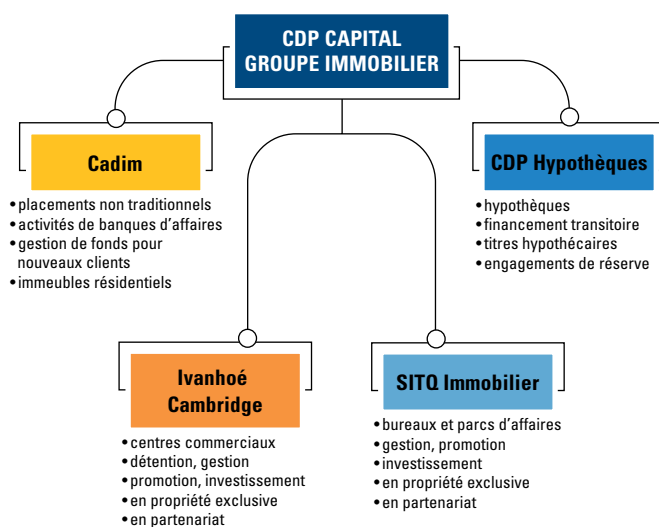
CDP CAPITAL
GROUPE IMMOBILIER

Cadim

• placements non traditionnels
• activités de banques d'affaires
• gestion de fonds pour nouveaux clients
• immeubles résidentiels

CDP Hypothèques

• hypothèques
• financement transitoire
• titres hypothécaires
• engagements de réserve

Ivanhoé Cambridge

• centres commerciaux
• détention, gestion
• promotion, investissement
• en propriété exclusive
• en partenariat

SITQ Immobilier

• bureaux et parcs d'affaires
• gestion, promotion
• investissement
• en propriété exclusive
• en partenariat